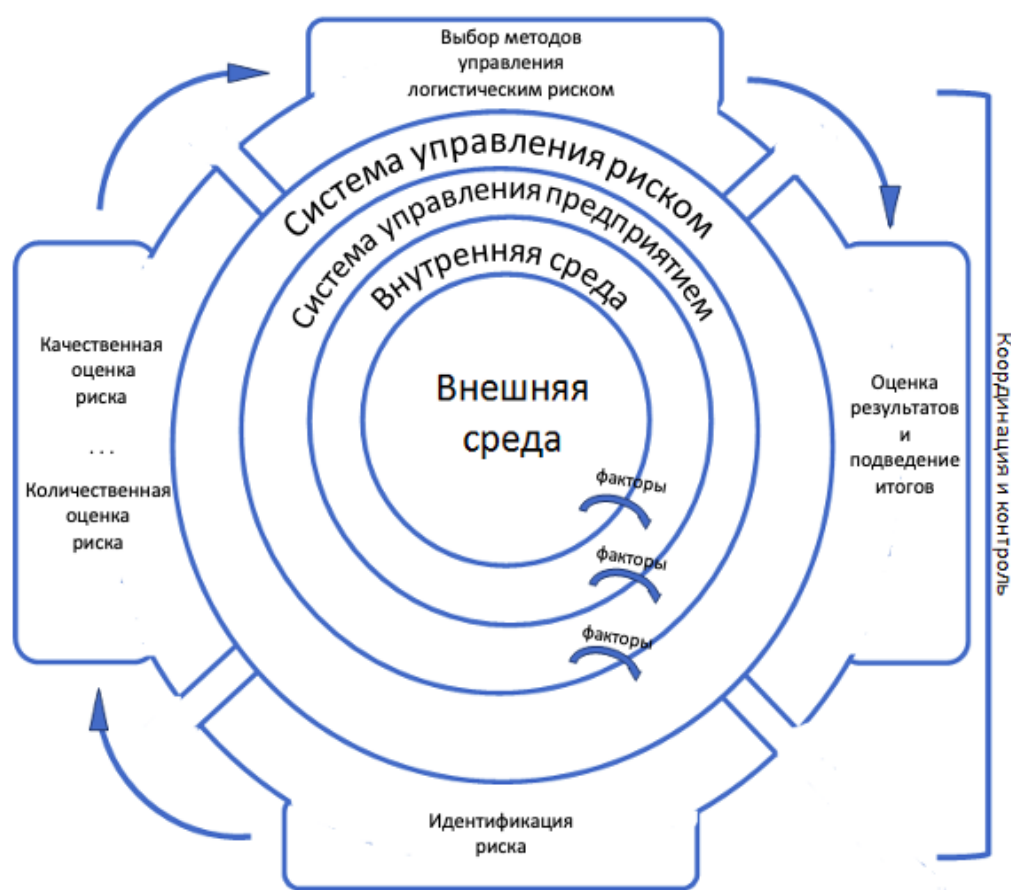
Выбор методов управления логистическим риском

Система управления риском

Система управления предприятием

Внутренняя среда

Внешняя среда

факторы

факторы

факторы

Качественная оценка риска

. . .

Количественная оценка риска

Оценка результатов и подведение итогов

Координация и контроль

Идентификация риска